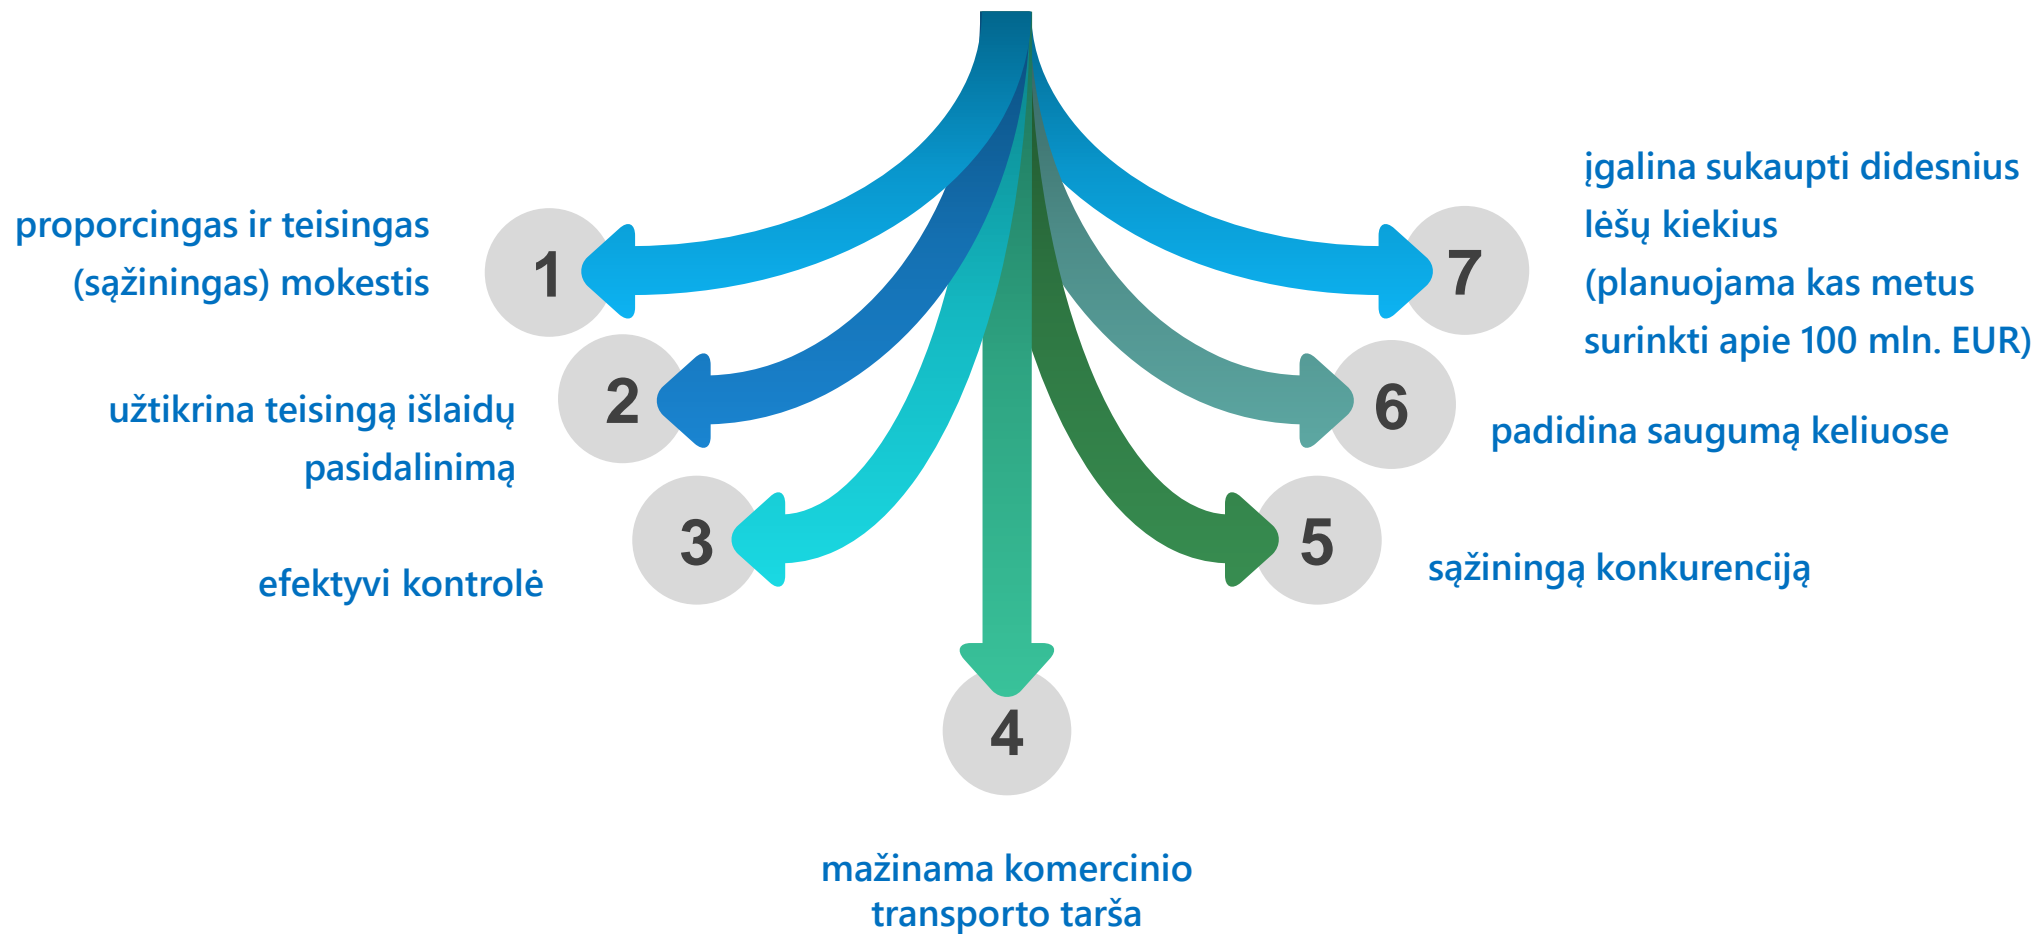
1
proporcingas ir teisingas (sąžiningas) mokestis

2
užtikrina teisingą išlaidų pasidalinimą

3
efektyvi kontrolė

4
mažinama komercinio transporto tarša

5
sąžiningą konkurenciją

6
padidina saugumą keliuose

7
įgalina sukaupti didesnius lėšų kiekius (planuojama kas metus surinkti apie 100 mln. EUR)